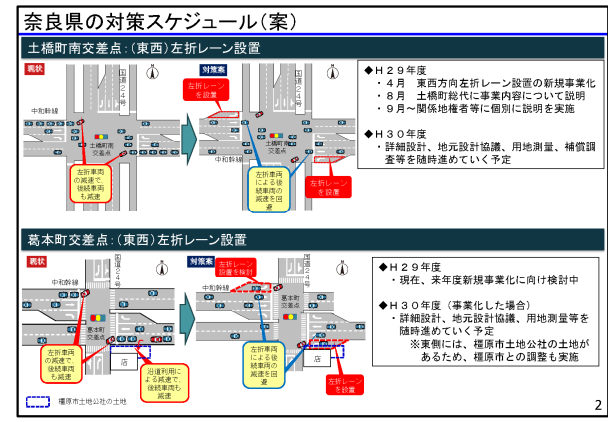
奈良県の対策スケジュール(案)

土橋町南交差点:(東西)左折レーン設置

現状

国道24号

中和幹線

土橋町南交差点

左折車両の減速で後続車両も減速

対策案

左折レーンを設置

国道24号

中和幹線

左折車両による後続車両の減速を回避

左折レーンを設置

◆H29年度
・4月 東西方向左折レーン設置の新規事業化
・8月 土橋町総代に事業内容について説明
・9月~関係権者等に個別に説明を実施

◆H30年度
・詳細設計、地元設計協議、用地測量、補償調査等を随時進めていく予定

葛本町交差点:(東西)左折レーン設置

現状

国道24号

中和幹線

葛本町交差点

左折車両の減速で後続車両も減速

店

沿道利用による減速で後続車両も減速

対策案

左折レーン設置を検討

国道24号

中和幹線

左折車両による後続車両の減速を回避

店

左折レーンを設置

◆H29年度
・現在、来年度新規事業化に向け検討中

◆H30年度(事業化した場合)
・詳細設計、地元設計協議、用地測量等を随時進めていく予定
※東側には、橿原市土地公社の土地があるため、橿原市との調整も実施

橿原市土地公社の土地

2